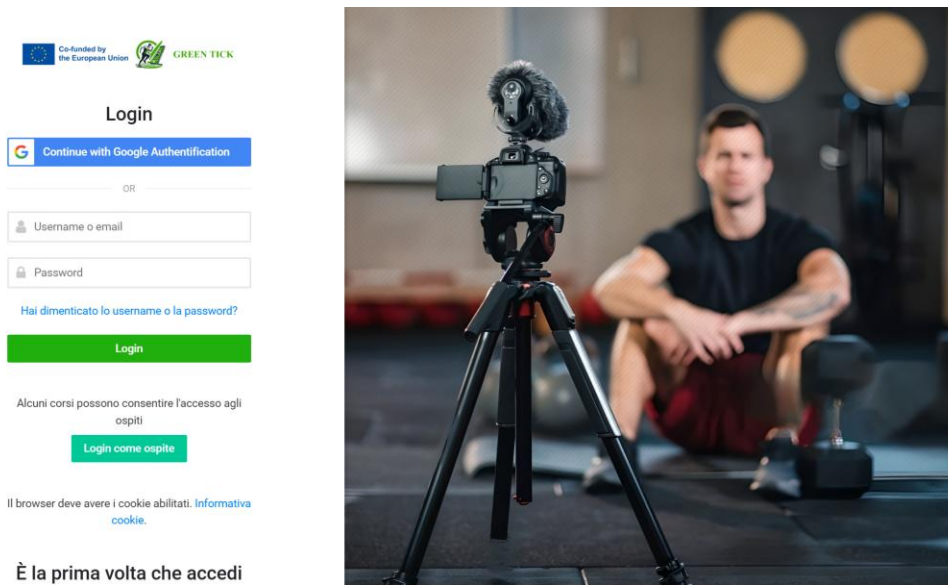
Co-funded by the European Union GREEN TICK

Login

Continue with Google Authentification

OR

Username o email

Password

Hai dimenticato lo username o la password?

Login

Alcuni corsi possono consentire l'accesso agli ospiti

Login come ospite

Il browser deve avere i cookie abilitati. Informativa cookie.

È la prima volta che accedi